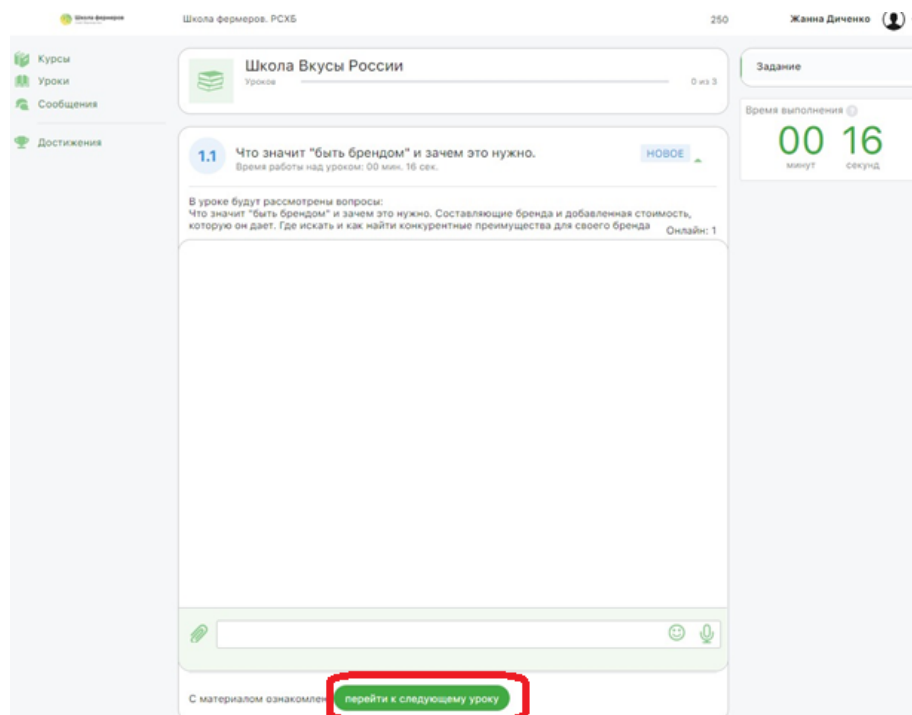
Школа фермеров

Школа фермеров. РСХБ

250

Жанна Диченко

Курсы
Уроки
Сообщения
Достижения

Школа Вкусы России
Уроков
0 из 3

Задание

Время выполнения

00 минут
16 секунд

1.1 Что значит "быть брендом" и зачем это нужно.
Время работы над уроком: 00 мин. 16 сек.

НОВОЕ

В уроке будут рассмотрены вопросы:
Что значит "быть брендом" и зачем это нужно. Составляющие бренда и добавленная стоимость, которую он дает. Где искать и как найти конкурентные преимущества для своего бренда

Онлайн: 1

С материалом ознакомлен

перейти к следующему уроку